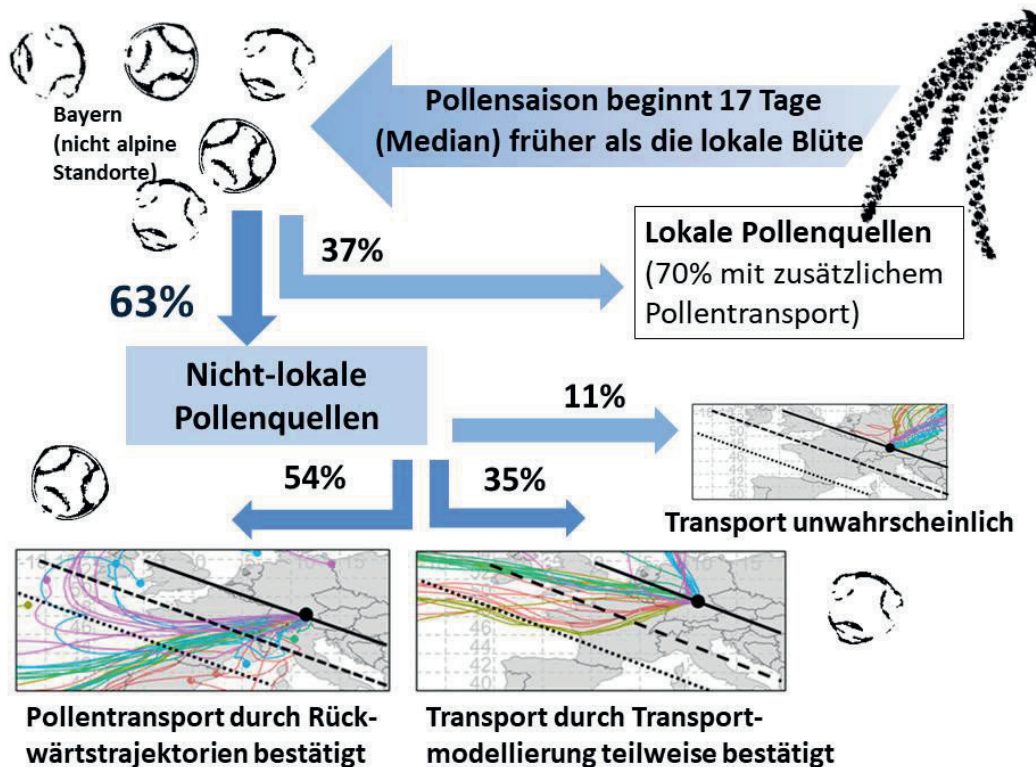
Bayern (nicht alpine Standorte)

Pollensaison beginnt 17 Tage (Median) früher als die lokale Blüte

37%

Lokale Pollenquellen (70% mit zusätzlichem Pollentransport)

63%

Nicht-lokale Pollenquellen

11%

54%

35%

Transport unwahrscheinlich

Pollentransport durch Rückwärtstrajektorien bestätigt

Transport durch Transportmodellierung teilweise bestätigt